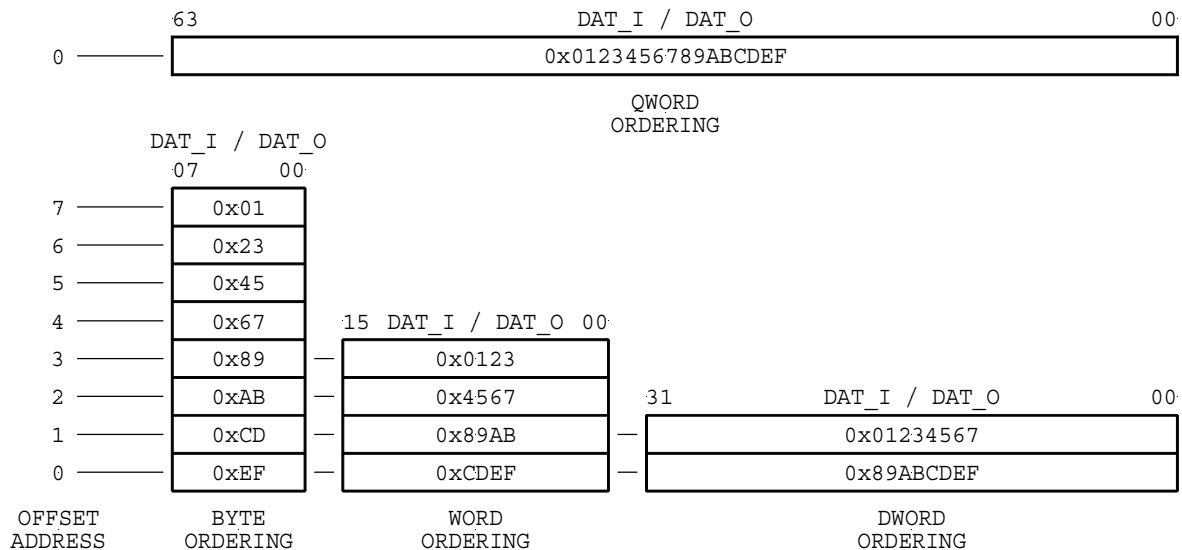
63 DAT_I / DAT_O 00

0

0x0123456789ABCDEF

QWORD ORDERING

DAT_I / DAT_O
07 00

7 0x01
6 0x23
5 0x45
4 0x67
3 0x89
2 0xAB
1 0xCD
0 0xEF

15 DAT_I / DAT_O 00
0x0123
0x4567
0x89AB
0xCDEF

31 DAT_I / DAT_O 00
0x01234567
0x89ABCDEF

OFFSET ADDRESS

BYTE ORDERING

WORD ORDERING

DWORD ORDERING